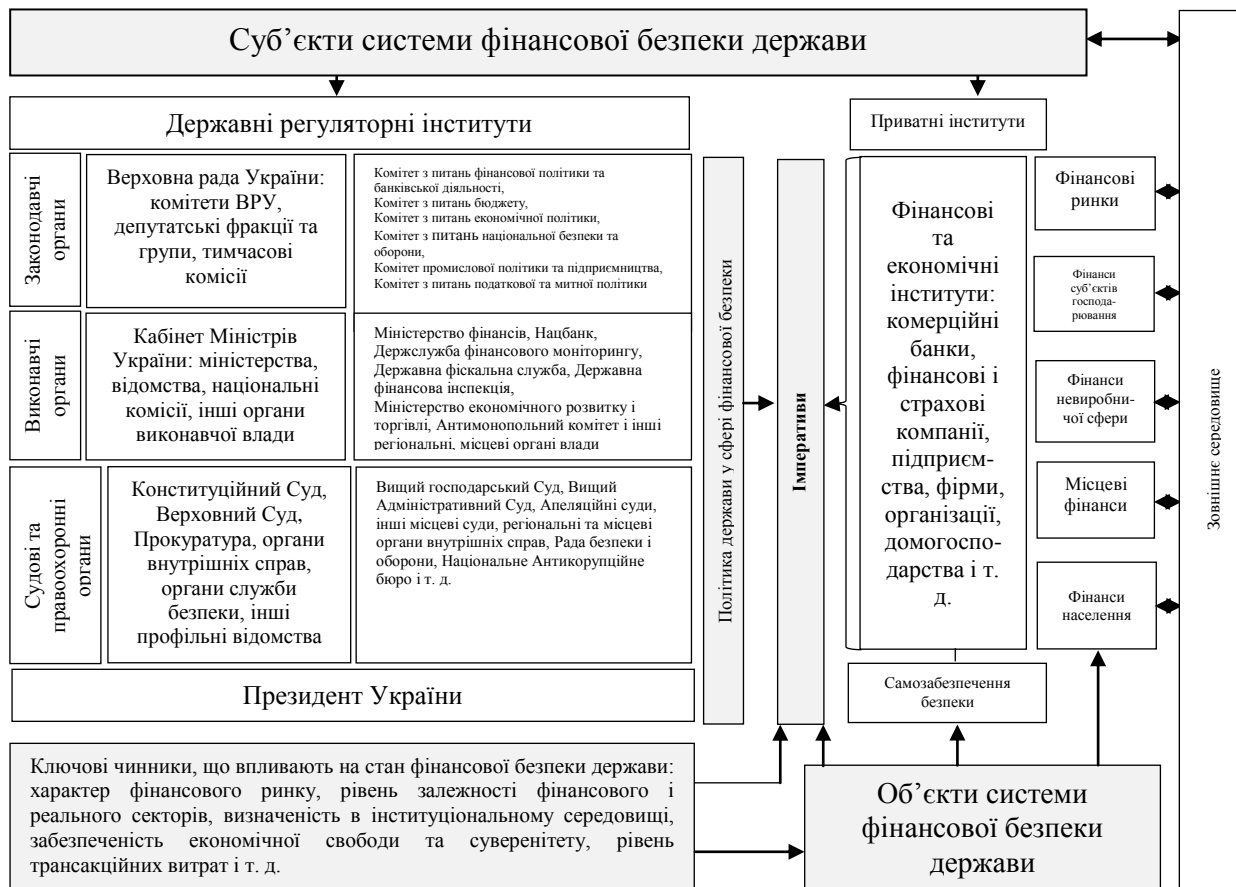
Суб'єкти системи фінансової безпеки держави

Державні регуляторні інститути

Законодавчі органи

Верховна рада України: комітети ВРУ, депутатські фракції та групи, тимчасові комісії

Комітет з питань фінансової політики та банківської діяльності, Комітет з питань бюджету, Комітет з питань економічної політики, Комітет з питань національної безпеки та оборони, Комітет промислової політики та підприємництва, Комітет з питань податкової та митної політики

Виконавчі органи

Кабінет Міністрів України: міністерства, відомства, національні комісії, інші органи виконавчої влади

Міністерство фінансів, Нацбанк, Держслужба фінансового моніторингу, Державна фіскальна служба, Державна фінансова інспекція, Міністерство економічного розвитку і торгівлі, Антимонопольний комітет і інші регіональні, місцеві органі влади

Судові та правоохоронні органи

Конституційний Суд, Верховний Суд, Прокуратура, органи внутрішніх справ, органи служби безпеки, інші профільні відомства

Вищий господарський Суд, Вищий Адміністративний Суд, Апеляційні суди, інші місцеві суди, регіональні та місцеві органи внутрішніх справ, Рада безпеки і оборони, Національне Антикорупційне бюро і т. д.

Президент України

Політика держави у сфері фінансової безпеки

Імперативи

Приватні інститути

Фінансові та економічні інститути: комерційні банки, фінансові і страхові компанії, підприємства, фірми, організації, домогосподарства і т. д.

Фінансові ринки

Фінанси суб'єктів господарювання

Фінанси невиробничої сфери

Місцеві фінанси

Фінанси населення

Зовнішнє середовище

Самозабезпечення безпеки

Ключові чинники, що впливають на стан фінансової безпеки держави: характер фінансового ринку, рівень залежності фінансового і реального секторів, визначеність в інституціональному середовищі, забезпеченість економічної свободи та суверенітету, рівень трансакційних витрат і т. д.

Об'єкти системи фінансової безпеки держави